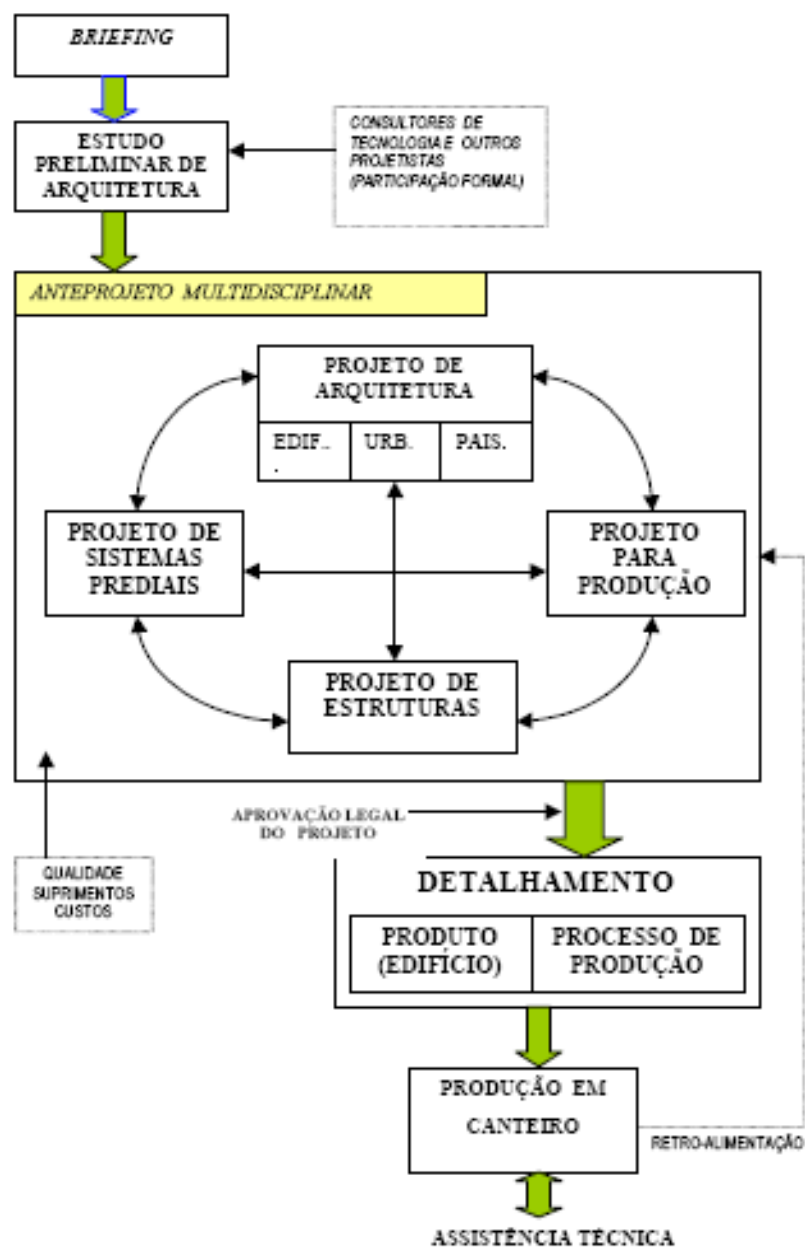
BRIEFING

ESTUDO PRELIMINAR DE ARQUITETURA

CONSULTORES DE TECNOLOGIA E OUTROS PROJETISTAS (PARTICIPAÇÃO FORMAL)

ANTEPROJETO MULTIDISCIPLINAR

PROJETO DE ARQUITETURA

| EDIF.. . | URB. | PAIS. |
|---|---|---|

PROJETO DE SISTEMAS PREDIAIS

PROJETO PARA PRODUÇÃO

PROJETO DE ESTRUTURAS

APROVAÇÃO LEGAL DO PROJETO

QUALIDADE SUPRIMENTOS CUSTOS

DETALHAMENTO

| PRODUTO (EDIFÍCIO) | PROCESSO DE PRODUÇÃO |
|---|---|

PRODUÇÃO EM CANTEIRO

RETRO-ALIMENTAÇÃO

ASSISTÊNCIA TÉCNICA